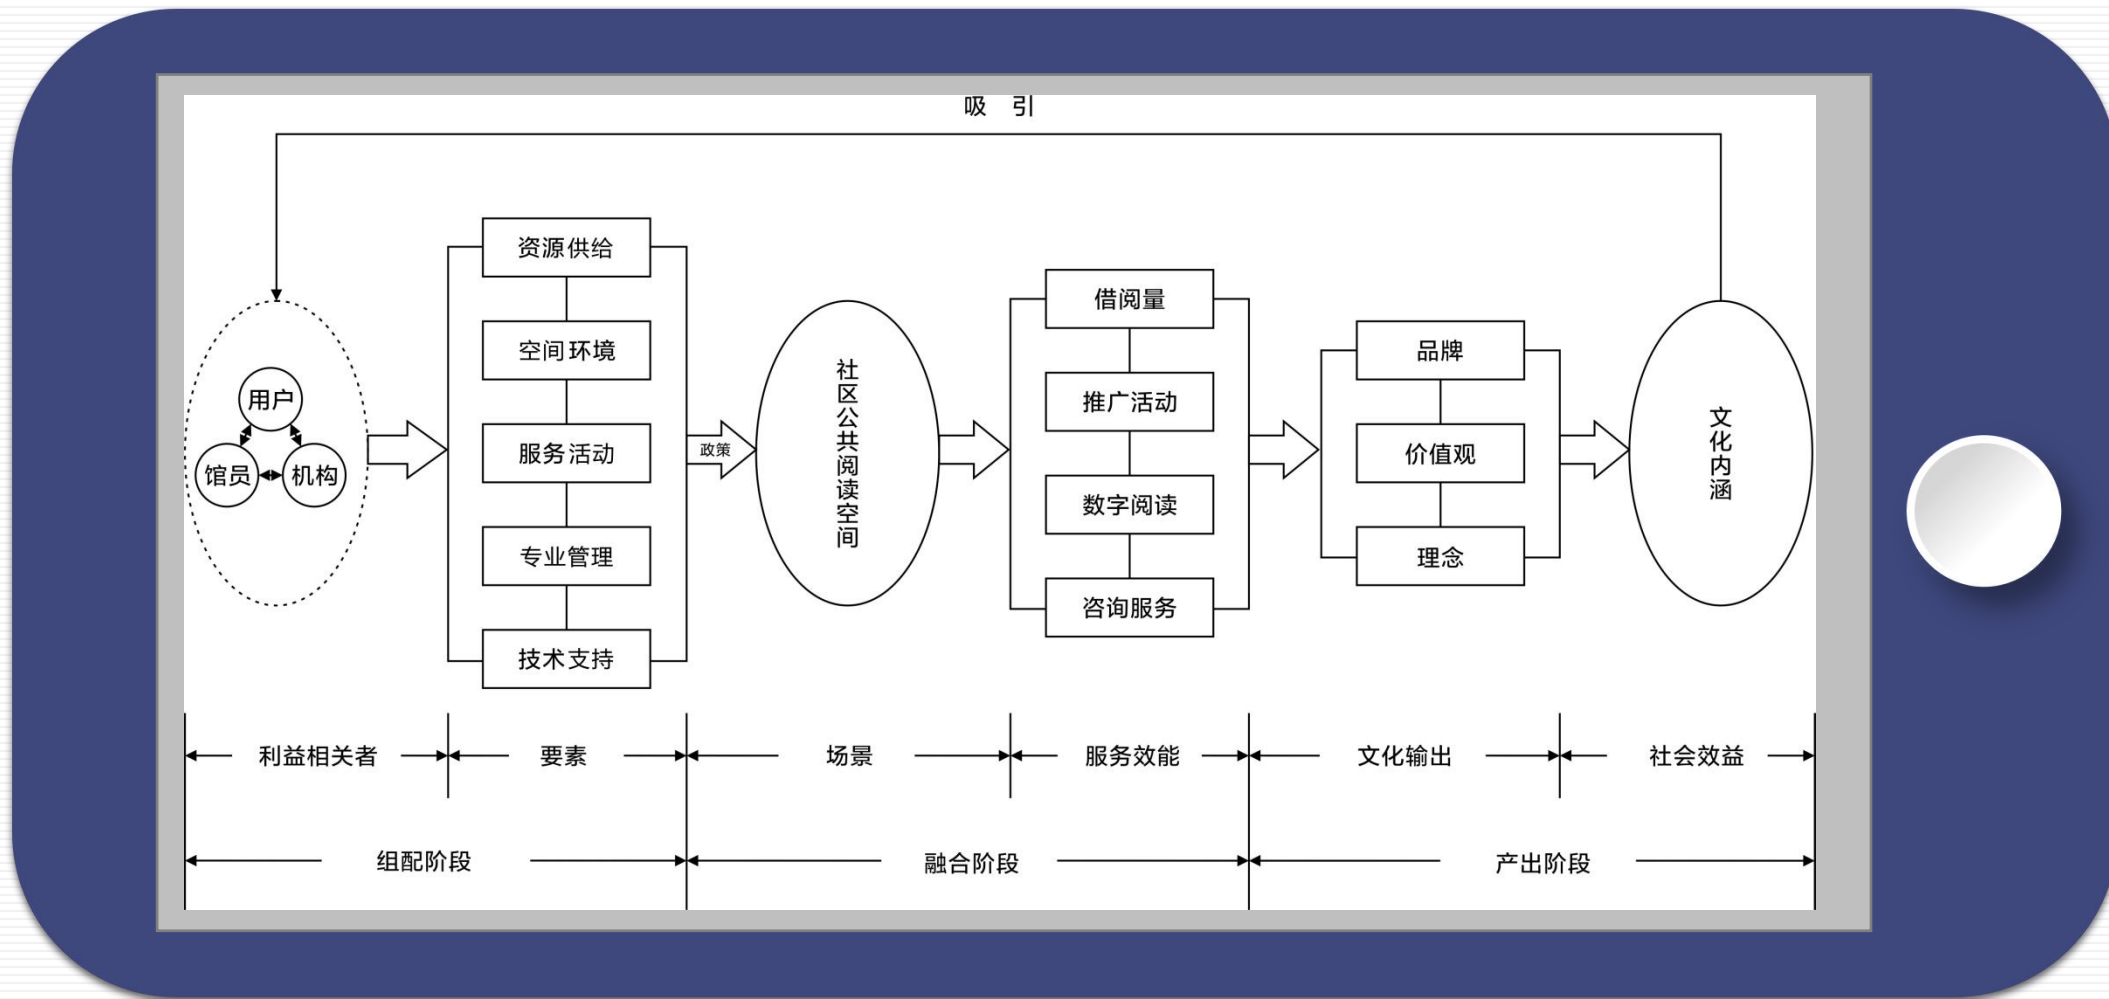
吸 引

用户

馆员

机构

资源供给

空间环境

服务活动

专业管理

技术支持

政策

社区公共阅读空间

借阅量

推广活动

数字阅读

咨询服务

品牌

价值观

理念

文化内涵

利益相关者

要素

场景

服务效能

文化输出

社会效益

组配阶段

融合阶段

产出阶段